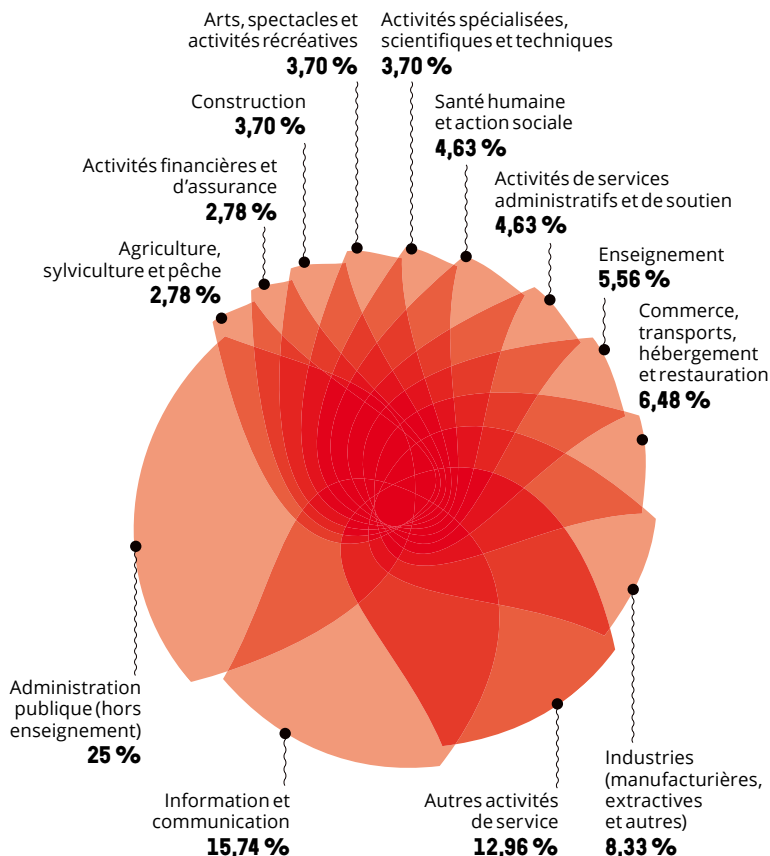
Arts, spectacles et activités récréatives
3,70 %

Activités spécialisées, scientifiques et techniques
3,70 %

Construction
3,70 %

Santé humaine et action sociale
4,63 %

Activités financières et d'assurance
2,78 %

Activités de services administratifs et de soutien
4,63 %

Agriculture, sylviculture et pêche
2,78 %

Enseignement
5,56 %

Commerce, transports, hébergement et restauration
6,48 %

Administration publique (hors enseignement)
25 %

Industries (manufacturières, extractives et autres)
8,33 %

Information et communication
15,74 %

Autres activités de service
12,96 %